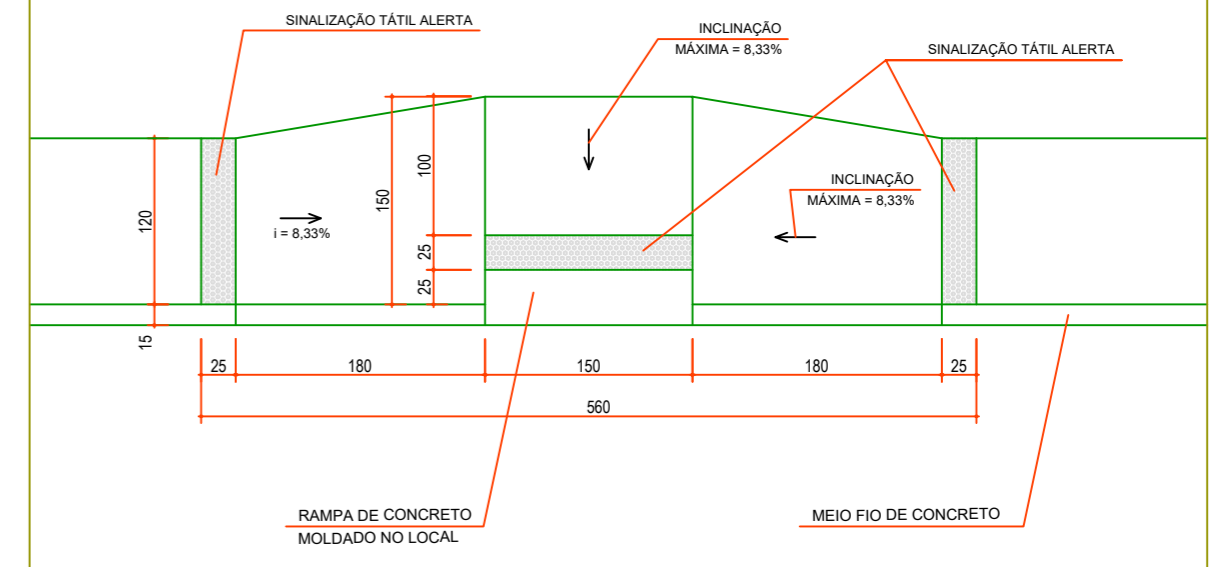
SINALIZAÇÃO TÁTIL ALERTA

INCLINAÇÃO
MÁXIMA = 8,33%

SINALIZAÇÃO TÁTIL ALERTA

100

150

120

i = 8,33%

INCLINAÇÃO
MÁXIMA = 8,33%

25

25

15

25

180

150

180

25

560

RAMPA DE CONCRETO
MOLDADO NO LOCAL

MEIO FIO DE CONCRETO